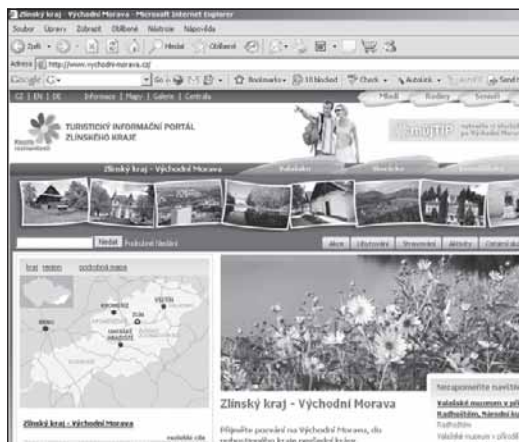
Zlínský kraj - Východní Morava - Microsoft Internet Explorer

Soubor Úpravy Zobrazit Oblíbené Nástroje Nápověda

Zpět Hledat Oblíbené

Adresa http://www.vychodni-morava.cz/

Google G- Go Bookmarks 18 blocked Check AutoLink Send

CZ | EN | DE Informace | Mapy | Galerie | Centrála

Mladí Rodiny Senioři

TURISTICKÝ INFORMAČNÍ PORTÁL ZLÍNSKÉHO KRAJE

Zlínský kraj - Východní Morava Valašsko Slovácko

Hledat Pokročilé hledání

Akce Ubytování Stravování Aktivity

kraj region podrobná mapa

KROMĚŘÍŽ VSETÍN ZLÍN BRNO UHERSKÉ HRADIŠTĚ

Zlínský kraj - Východní Morava

Zlínský kraj - Východní Morava

Přijměte pozvání na Východní Moravu, do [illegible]

Nezapomeňte navštívit

Valašské muzeum v přírodě Rožnov pod Radhoštěm, Národní kulturní památka

Radhoštěm

Valašské muzeum v přírodě